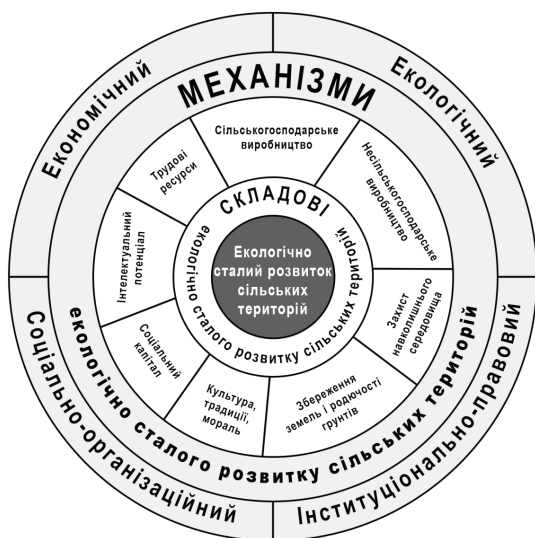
Економічний

Екологічний

МЕХАНІЗМИ

Сільськогосподарське виробництво

Трудові ресурси

Несільськогосподарське виробництво

Інтелектуальний потенціал

СКЛАДОВІ

екологічно сталого розвитку сільських територій

Екологічно сталий розвиток сільських територій

Захист навколишнього середовища

Соціальний капітал

Культура, традиції, мораль

Збереження земель і родючості ґрунтів

екологічно сталого розвитку сільських територій

Соціально-організаційний

Інституціонально-правовий